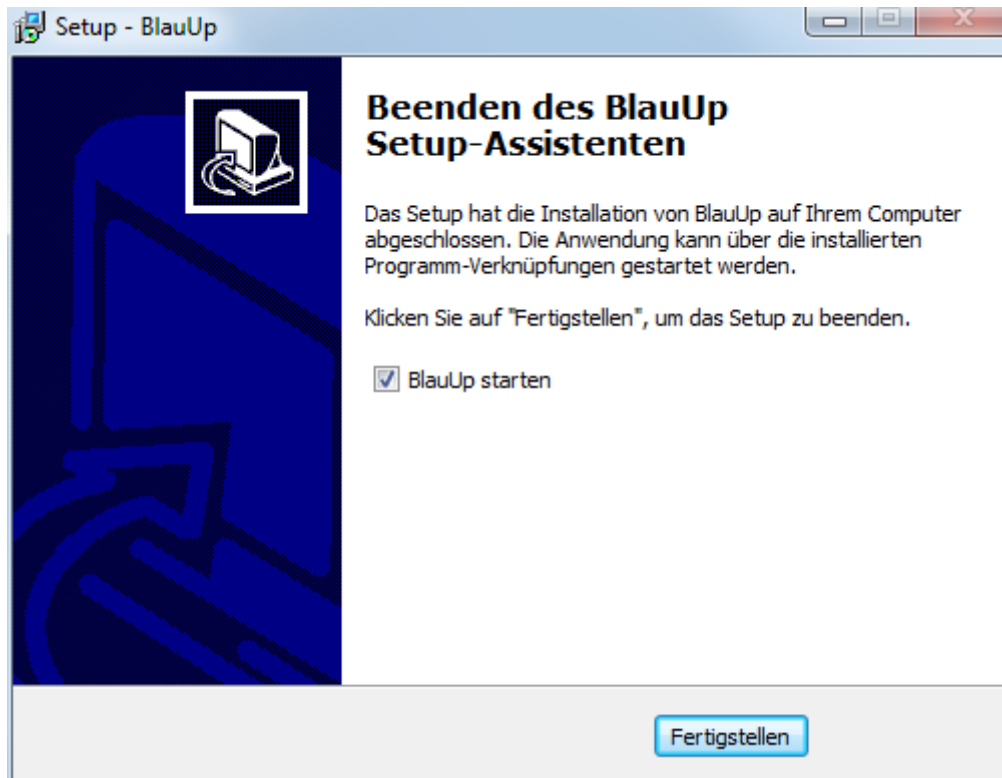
Setup - BlauUp

Beenden des BlauUp Setup-Assistenten

Das Setup hat die Installation von BlauUp auf Ihrem Computer abgeschlossen. Die Anwendung kann über die installierten Programm-Verknüpfungen gestartet werden.

Klicken Sie auf "Fertigstellen", um das Setup zu beenden.

☑ BlauUp starten

Fertigstellen